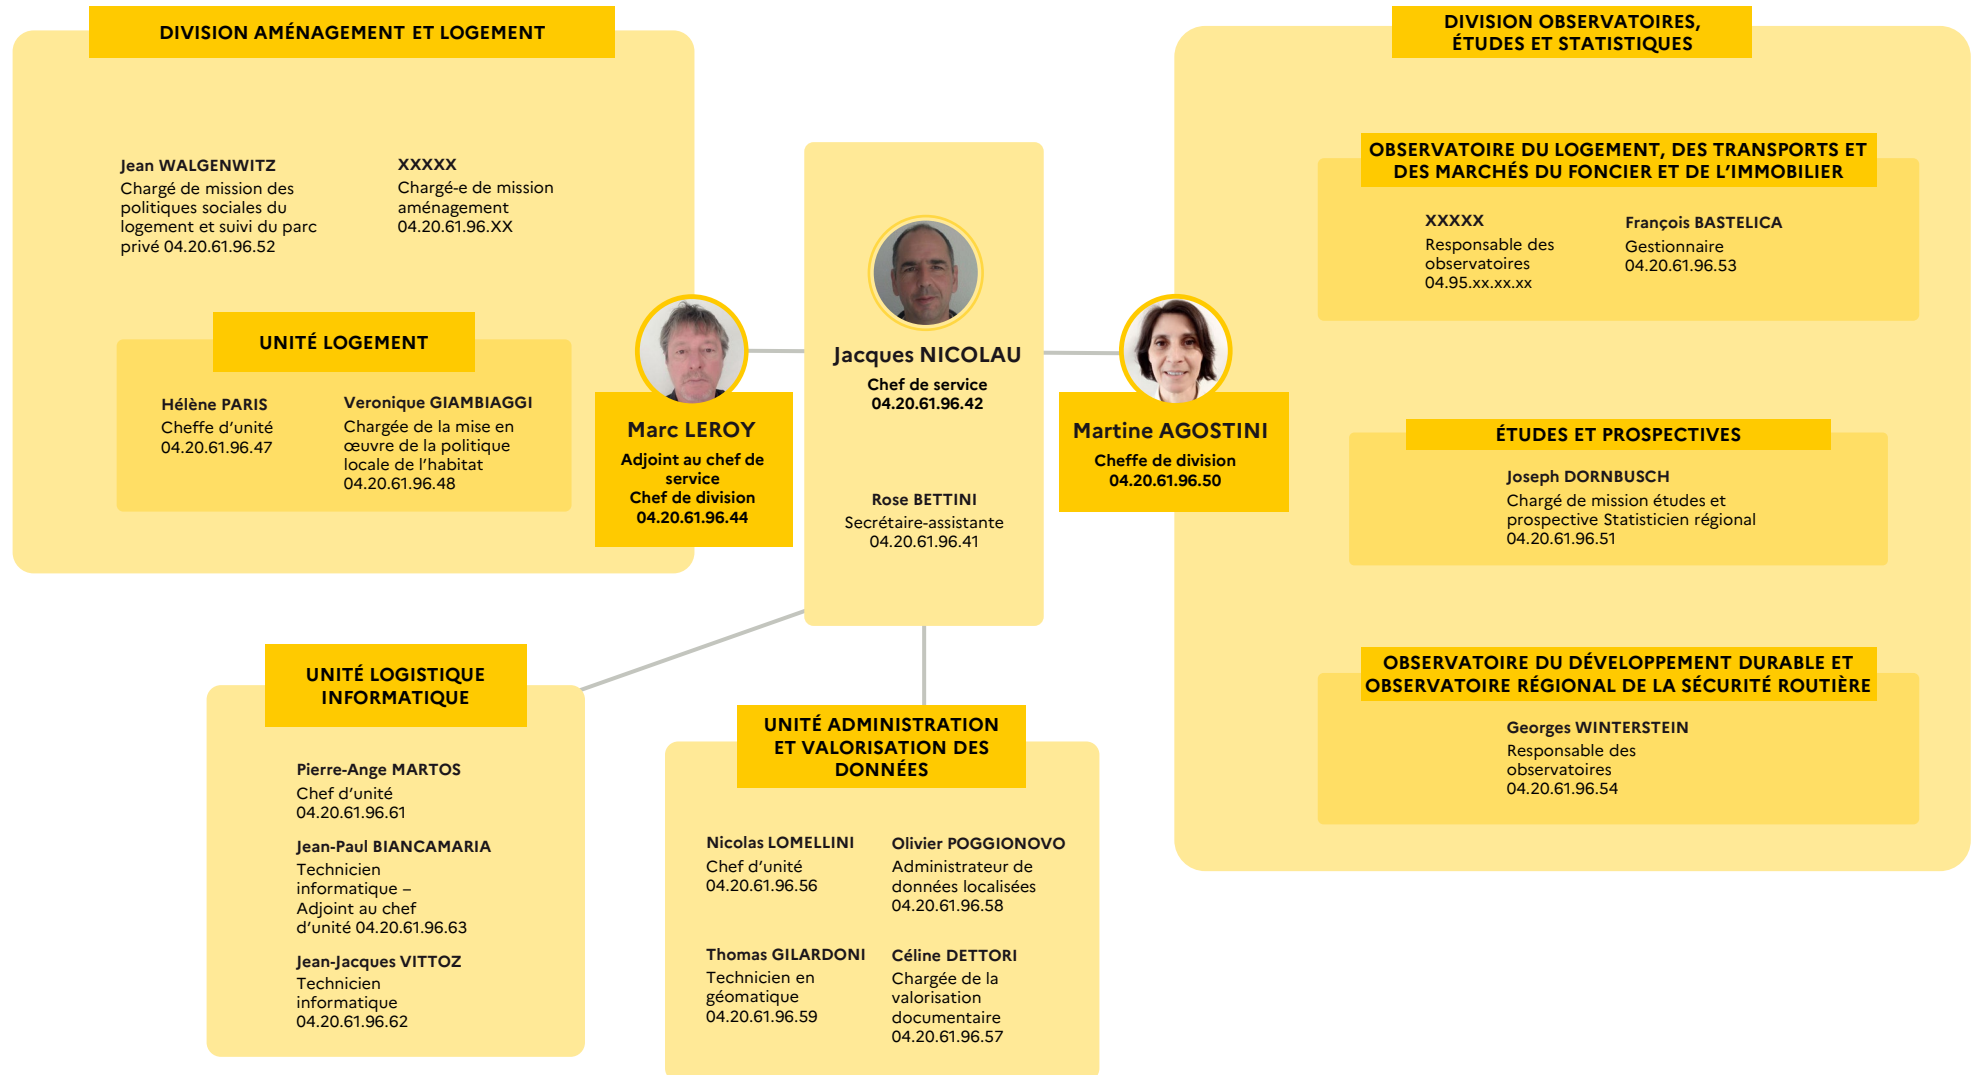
DIVISION AMÉNAGEMENT ET LOGEMENT

Jean WALGENWITZ
Chargé de mission des politiques sociales du logement et suivi du parc privé 04.20.61.96.52

XXXXX
Chargé-e de mission aménagement
04.20.61.96.XX

UNITÉ LOGEMENT

Hélène PARIS
Cheffe d'unité
04.20.61.96.47

Veronique GIAMBIAGGI
Chargée de la mise en œuvre de la politique locale de l'habitat
04.20.61.96.48

Marc LEROY
Adjoint au chef de service
Chef de division
04.20.61.96.44

Jacques NICOLAU
Chef de service
04.20.61.96.42

Rose BETTINI
Secrétaire-assistante
04.20.61.96.41

Martine AGOSTINI
Cheffe de division
04.20.61.96.50

DIVISION OBSERVATOIRES, ÉTUDES ET STATISTIQUES

OBSERVATOIRE DU LOGEMENT, DES TRANSPORTS ET DES MARCHÉS DU FONCIER ET DE L'IMMOBILIER

XXXXX
Responsable des observatoires
04.95.xx.xx.xx

François BASTELICA
Gestionnaire
04.20.61.96.53

ÉTUDES ET PROSPECTIVES

Joseph DORNBUSCH
Chargé de mission études et prospective Statisticien régional
04.20.61.96.51

OBSERVATOIRE DU DÉVELOPPEMENT DURABLE ET OBSERVATOIRE RÉGIONAL DE LA SÉCURITÉ ROUTIÈRE

Georges WINTERSTEIN
Responsable des observatoires
04.20.61.96.54

UNITÉ LOGISTIQUE INFORMATIQUE

Pierre-Ange MARTOS
Chef d'unité
04.20.61.96.61

Jean-Paul BIANCAMARIA
Technicien informatique – Adjoint au chef d'unité 04.20.61.96.63

Jean-Jacques VITTOZ
Technicien informatique
04.20.61.96.62

UNITÉ ADMINISTRATION ET VALORISATION DES DONNÉES

Nicolas LOMELLINI
Chef d'unité
04.20.61.96.56

Olivier POGGIONOVO
Administrateur de données localisées
04.20.61.96.58

Thomas GILARDONI
Technicien en géomatique
04.20.61.96.59

Céline DETTORI
Chargée de la valorisation documentaire
04.20.61.96.57